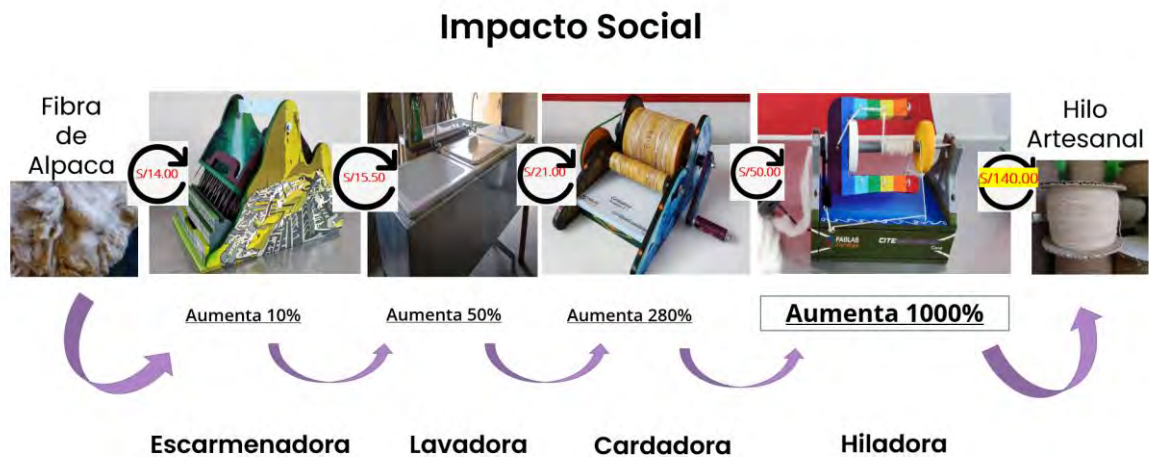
Impacto Social

Fibra de Alpaca

S/14.00

S/15.50

S/21.00

S/50.00

S/140.00

Hilo Artesanal

FABLAB

CITE

Aumenta 10%

Aumenta 50%

Aumenta 280%

Aumenta 1000%

Escarmenadora

Lavadora

Cardadora

Hiladora